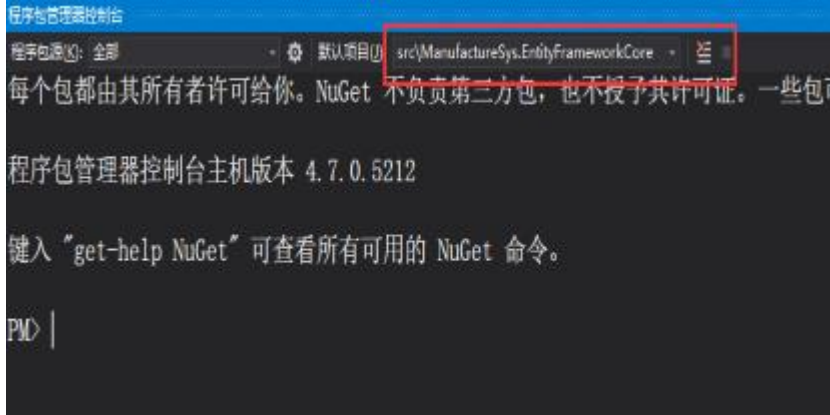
程序包管理器控制台

程序包源(K): 全部 默认项目(J) src\ManufactureSys.EntityFrameworkCore

每个包都由其所有者许可给你。NuGet 不负责第三方包，也不授予其许可证。一些包可

程序包管理器控制台主机版本 4.7.0.5212

键入 "get-help NuGet" 可查看所有可用的 NuGet 命令。

PM> |